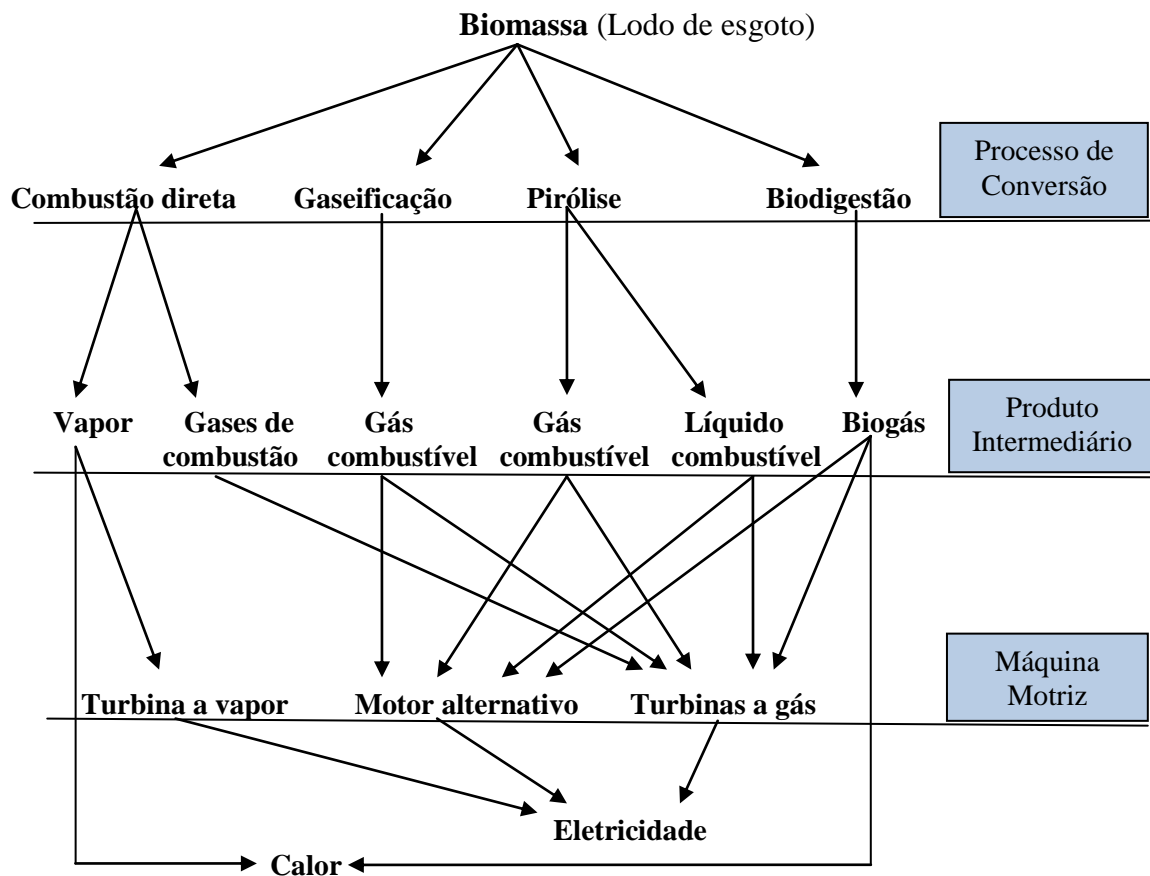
Biomassa (Lodo de esgoto)

Combustão direta Gaseificação Pirólise Biodigestão

Processo de Conversão

Vapor Gases de combustão Gás combustível Gás combustível Líquido combustível Biogás

Produto Intermediário

Turbina a vapor Motor alternativo Turbinas a gás

Máquina Motriz

Eletricidade

Calor